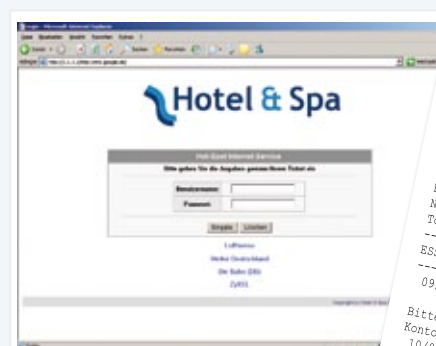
Hotel & Spa

Hot-Spot Internet Service

Bitte geben Sie die Angaben gemäß Ihrem Ticket ein

Benutzername:

Passwort:

Eingabe | Löschen

Lufthansa

Wetter Deutschland

Die Bahn (DB)

ZyXEL

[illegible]

N
To
--
ES
--
09

Bitte
Konto
10/0